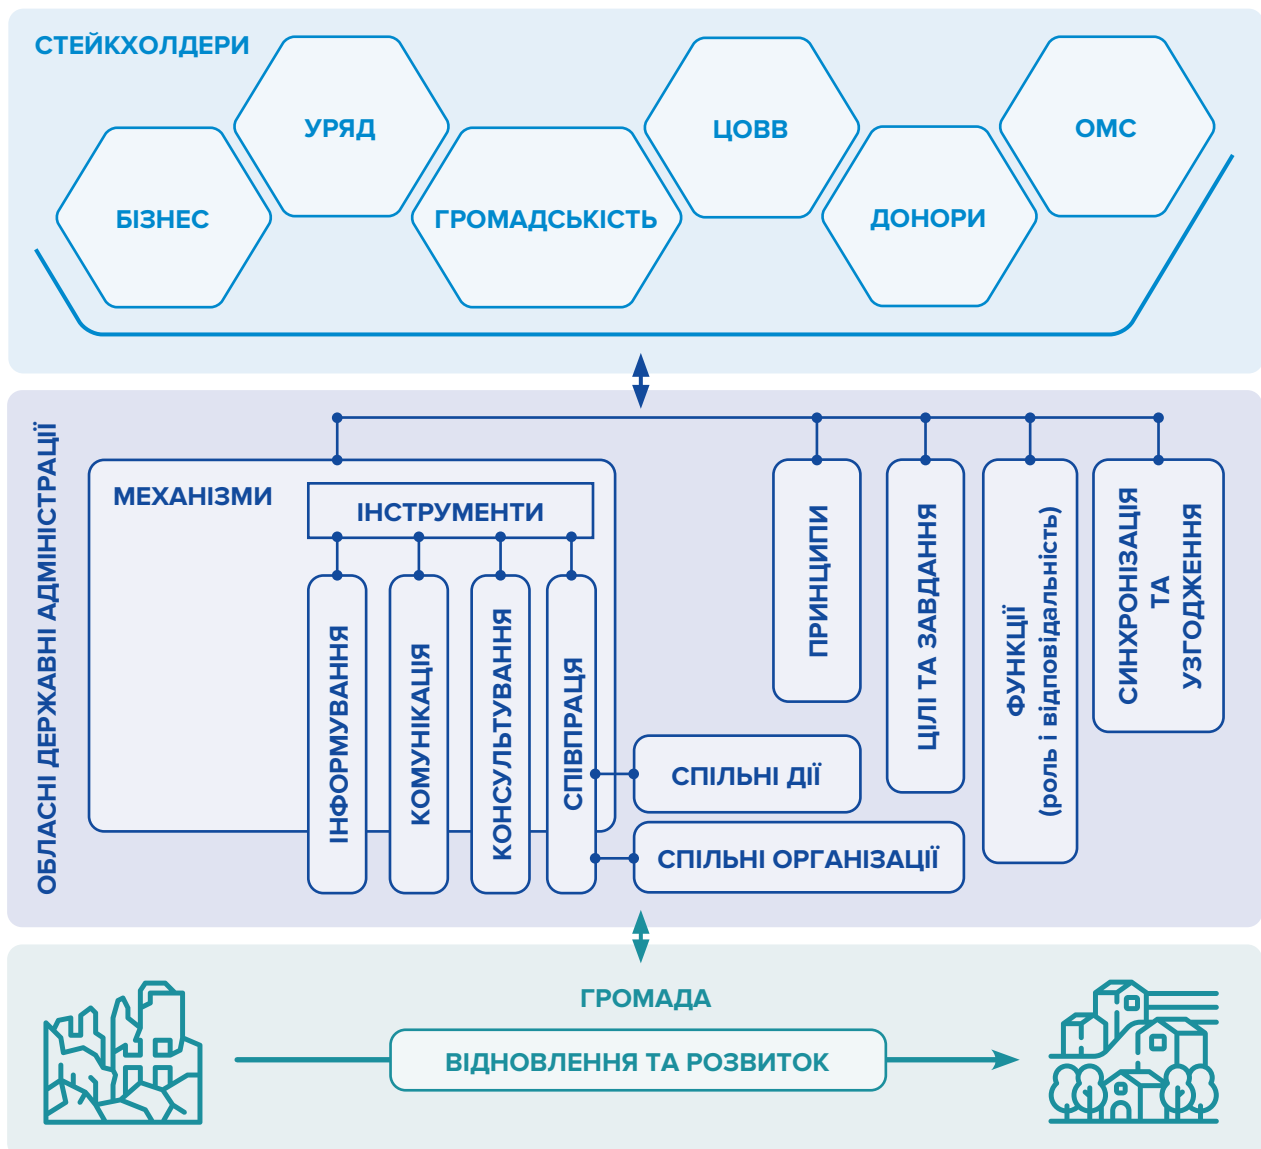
СТЕЙКХОЛДЕРИ

БІЗНЕС

УРЯД

ГРОМАДСЬКІСТЬ

ЦОВВ

ДОНОРИ

ОМС

ОБЛАСНІ ДЕРЖАВНІ АДМІНІСТРАЦІЇ

МЕХАНІЗМИ

ІНСТРУМЕНТИ

ІНФОРМУВАННЯ

КОМУНІКАЦІЯ

КОНСУЛЬТУВАННЯ

СПІВПРАЦЯ

СПІЛЬНІ ДІЇ

СПІЛЬНІ ОРГАНІЗАЦІЇ

ПРИНЦИПИ

ЦІЛІ ТА ЗАВДАННЯ

ФУНКЦІЇ (роль і відповідальність)

СИНХРОНІЗАЦІЯ ТА УЗГОДЖЕННЯ

ГРОМАДА

ВІДНОВЛЕННЯ ТА РОЗВИТОК